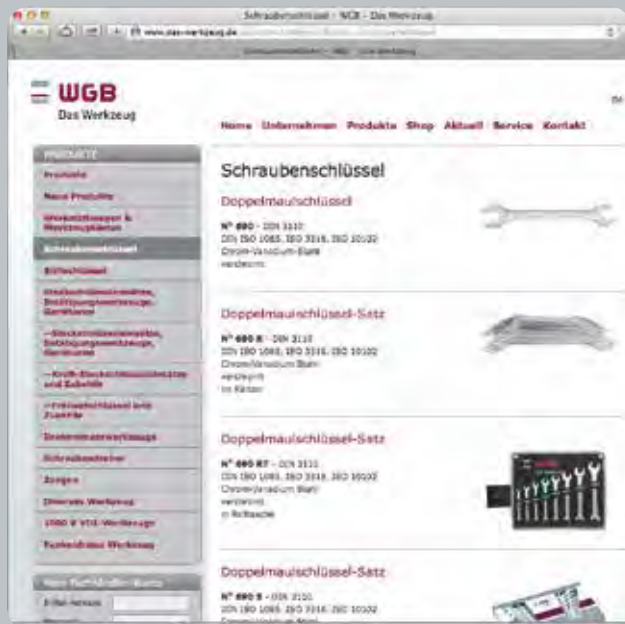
Schraubenschlüssel · WGB · Das Werkzeug

www.das-werkzeug.de

WGB
Das Werkzeug

Home Unternehmen Produkte Shop Aktuell Service Kontakt

PRODUKTE
Produkte
Neue Produkte
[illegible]
Schraubenschlüssel
Stiftschlüssel
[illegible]
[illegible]
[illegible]
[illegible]
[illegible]
Schraubendreher
Zangen
Diverse Werkzeuge
1000 V VDE-Werkzeuge
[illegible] Werkzeug

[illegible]
E-Mail-Adresse

Schraubenschlüssel

Doppelmaulschlüssel
N° 890 · DIN 3110
DIN ISO 1085, ISO 3318, ISO 10102
Chrom-Vanadium-Stahl
verchromt

Doppelmaulschlüssel-Satz
N° 890 8 · DIN 3110
DIN ISO 1085, ISO 3318, ISO 10102
Chrom-Vanadium-Stahl
verchromt
im Karton

Doppelmaulschlüssel-Satz
N° 890 RT · DIN 3110
DIN ISO 1085, ISO 3318, ISO 10102
Chrom-Vanadium-Stahl
verchromt
in Rolltasche

Doppelmaulschlüssel-Satz
N° 890 S · DIN 3110
DIN ISO 1085, ISO 3318, ISO 10102
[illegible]